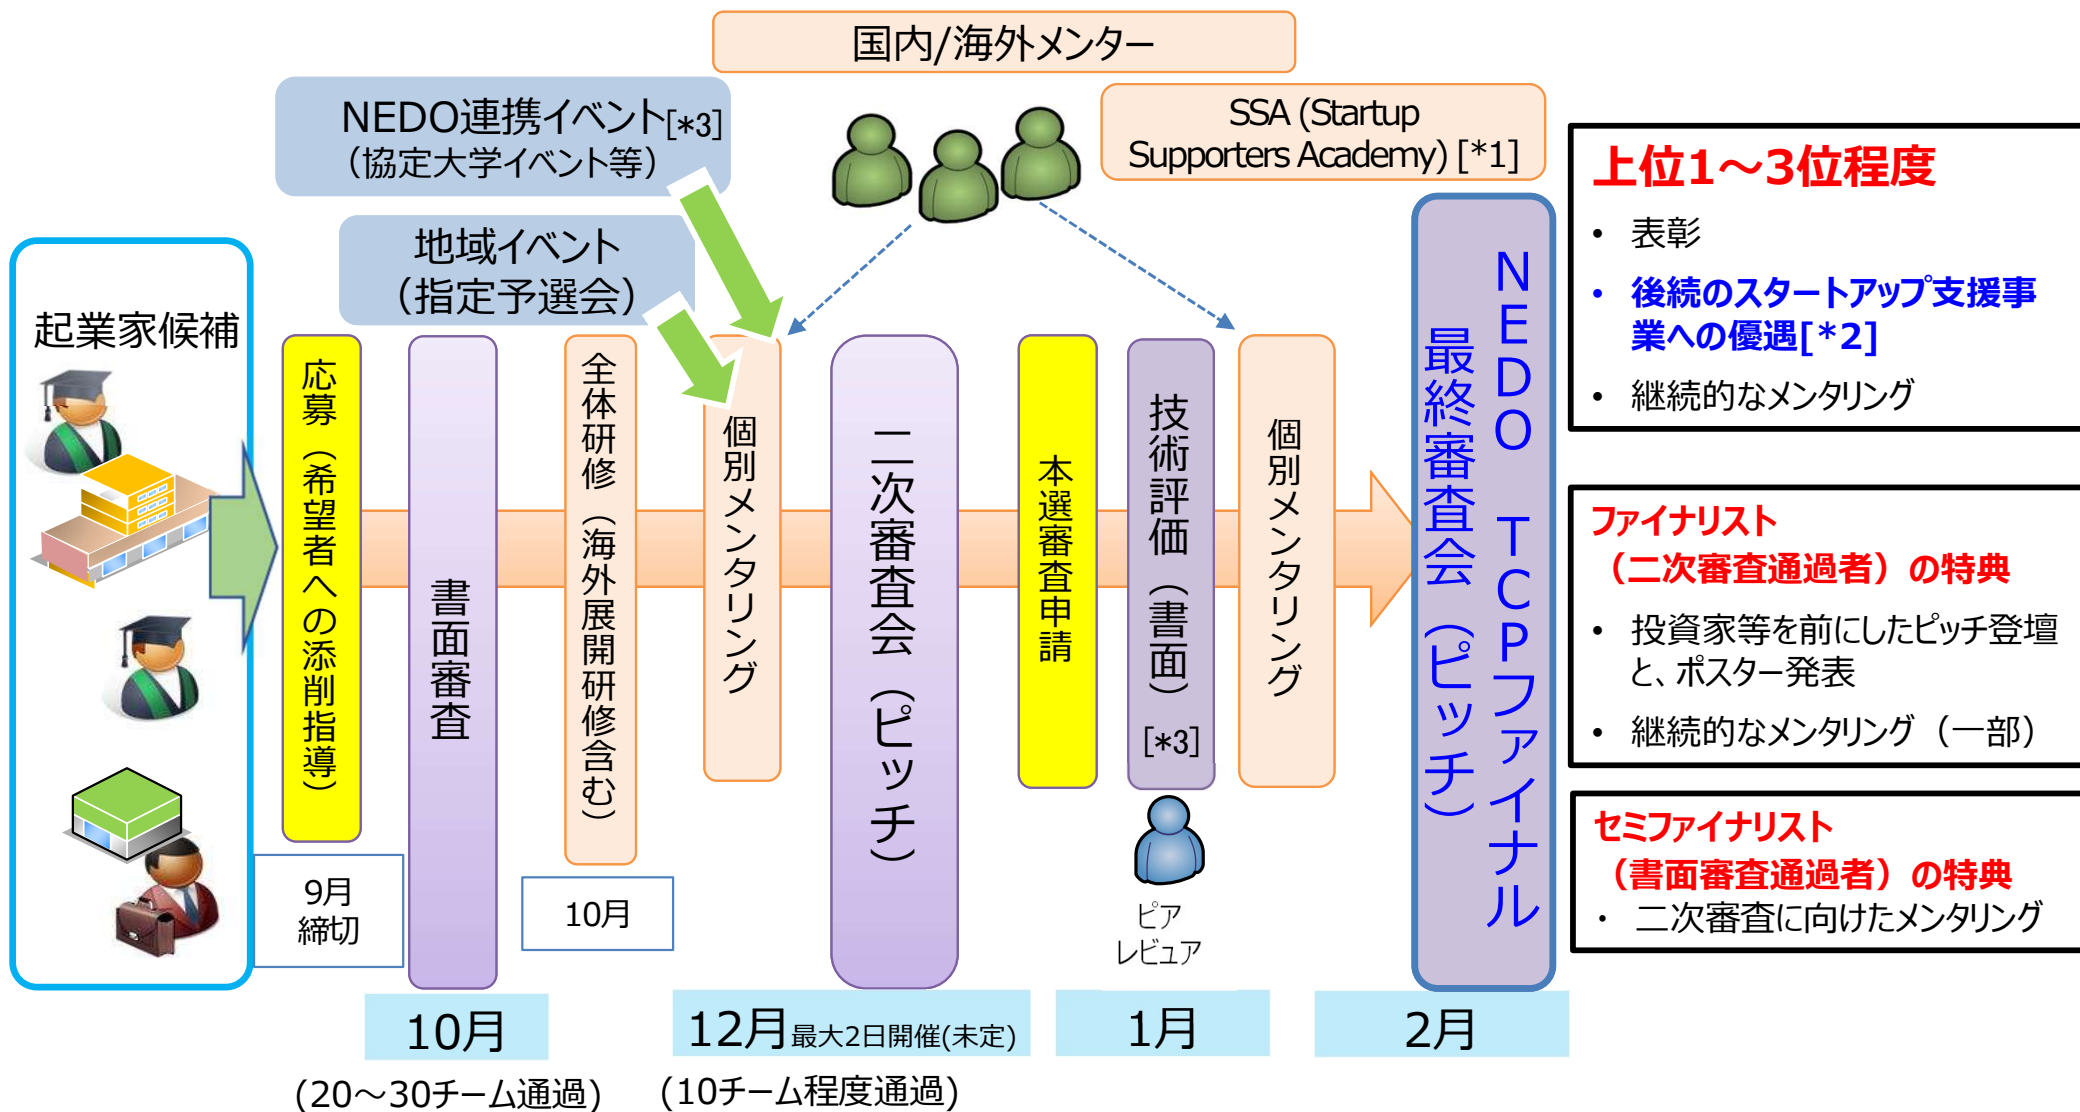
国内/海外メンター

NEDO連携イベント[*3]
（協定大学イベント等）

SSA (Startup Supporters Academy) [*1]

地域イベント
（指定予選会）

起業家候補

応募（希望者への添削指導）

9月
締切

書面審査

全体研修（海外展開研修含む）

10月

個別メンタリング

二次審査会（ピッチ）

本選審査申請

技術評価（書面）[*3]

ピア
レビュア

個別メンタリング

NEDO TCPファイナル
最終審査会（ピッチ）

上位1～3位程度
• 表彰
• 後続のスタートアップ支援事業への優遇[*2]
• 継続的なメンタリング

ファイナリスト
（二次審査通過者）の特典
• 投資家等を前にしたピッチ登壇と、ポスター発表
• 継続的なメンタリング（一部）

セミファイナリスト
（書面審査通過者）の特典
• 二次審査に向けたメンタリング

10月
（20～30チーム通過）

12月最大2日開催(未定)
（10チーム程度通過）

1月

2月